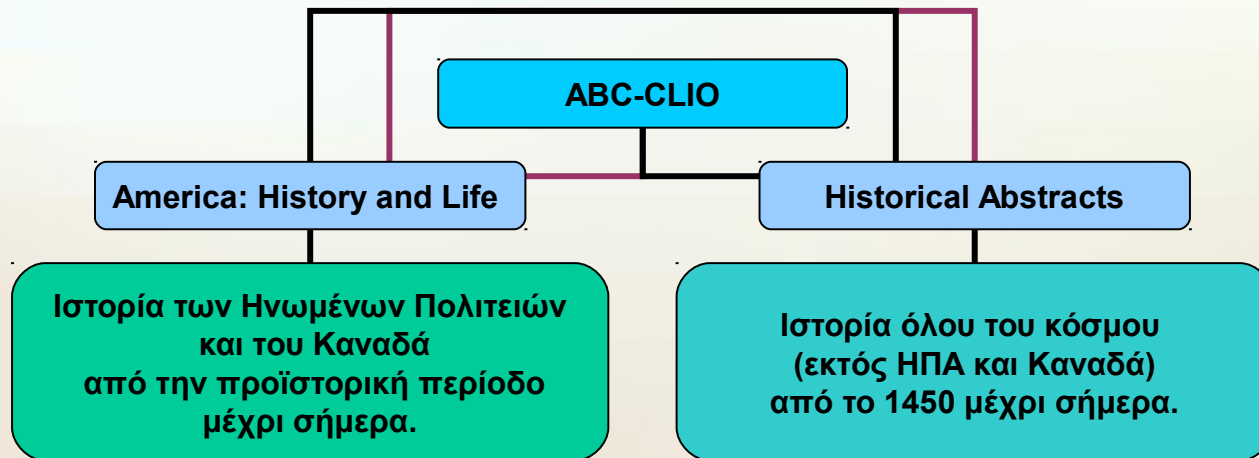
ABC-CLIO

America: History and Life

Historical Abstracts

Ιστορία των Ηνωμένων Πολιτειών και του Καναδά από την προϊστορική περίοδο μέχρι σήμερα.

Ιστορία όλου του κόσμου (εκτός ΗΠΑ και Καναδά) από το 1450 μέχρι σήμερα.